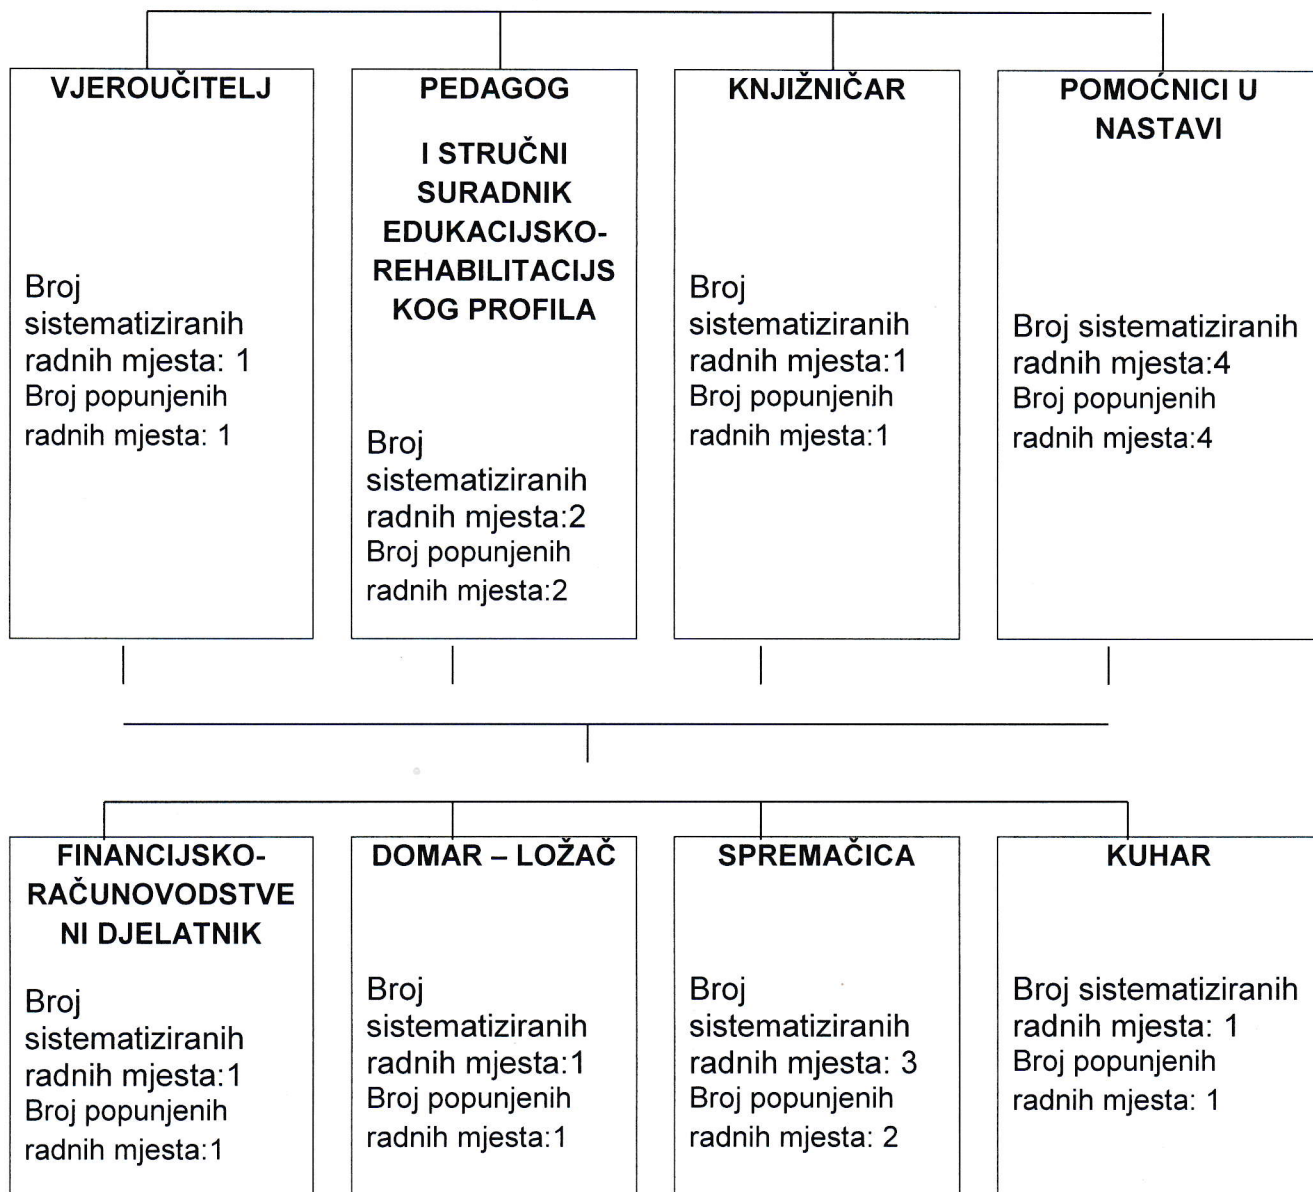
VJEROUČITELJ

Broj sistematiziranih radnih mjesta: 1
Broj popunjenih radnih mjesta: 1

PEDAGOG

I STRUČNI SURADNIK EDUKACIJSKO-REHABILITACIJSKOG PROFILA

Broj sistematiziranih radnih mjesta:2
Broj popunjenih radnih mjesta:2

KNJIŽNIČAR

Broj sistematiziranih radnih mjesta:1
Broj popunjenih radnih mjesta:1

POMOĆNICI U NASTAVI

Broj sistematiziranih radnih mjesta:4
Broj popunjenih radnih mjesta:4

FINANCIJSKO-RAČUNOVODSTVENI DJELATNIK

Broj sistematiziranih radnih mjesta:1
Broj popunjenih radnih mjesta:1

DOMAR – LOŽAČ

Broj sistematiziranih radnih mjesta:1
Broj popunjenih radnih mjesta:1

SPREMAČICA

Broj sistematiziranih radnih mjesta: 3
Broj popunjenih radnih mjesta: 2

KUHAR

Broj sistematiziranih radnih mjesta: 1
Broj popunjenih radnih mjesta: 1